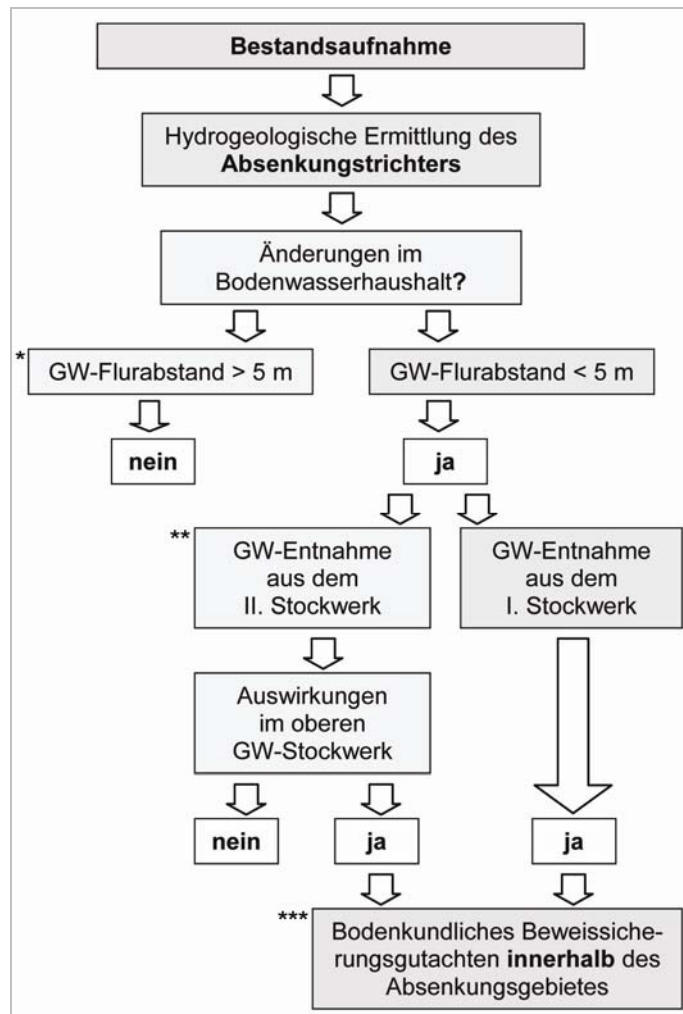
Bestandsaufnahme

Hydrogeologische Ermittlung des Absenkungstrichters

Änderungen im Bodenwasserhaushalt?

* GW-Flurabstand > 5 m

GW-Flurabstand < 5 m

nein

ja

** GW-Entnahme aus dem II. Stockwerk

GW-Entnahme aus dem I. Stockwerk

Auswirkungen im oberen GW-Stockwerk

nein

ja

ja

*** Bodenkundliches Beweissicherungsgutachten innerhalb des Absenkungsgebietes